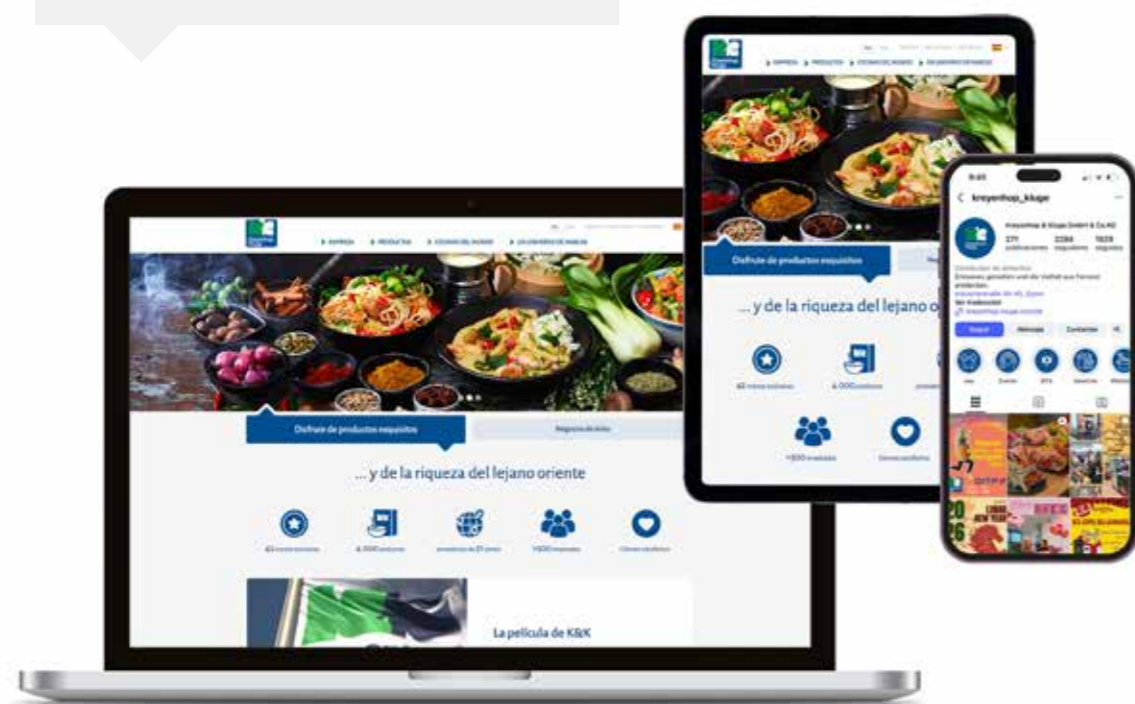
▸ EMPRESA ▸ PRODUCTOS ▸ COCINAS DEL MUNDO ▸ UN UNIVERSO DE MARCAS

Disfrute de productos exquisitos

Negocios de éxito

... y de la riqueza del lejano oriente

La película de K&K

Disfrute de productos exquisitos

... y de la riqueza del lejano o

kreyenhop_kluge

Kreyenhop & Kluge GmbH & Co.KG

271 2284 1828

Seguir

Mensaje

Contactar